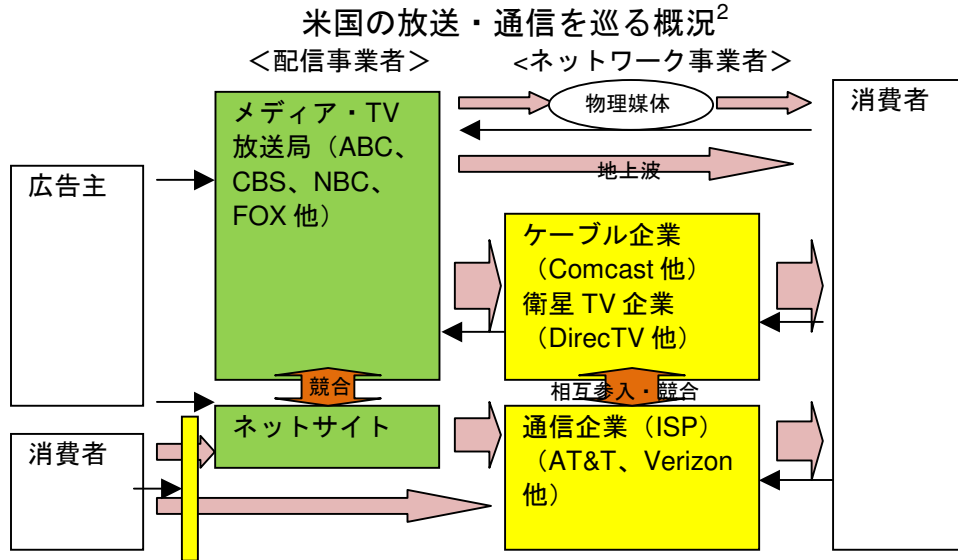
米国の放送・通信を巡る概況$^2$

<配信事業者>

<ネットワーク事業者>

メディア・TV 放送局（ABC、CBS、NBC、FOX 他）

物理媒体

地上波

消費者

広告主

ケーブル企業（Comcast 他）
衛星 TV 企業（DirecTV 他）

競合

相互参入・競合

ネットサイト

通信企業（ISP）（AT&T、Verizon 他）

消費者